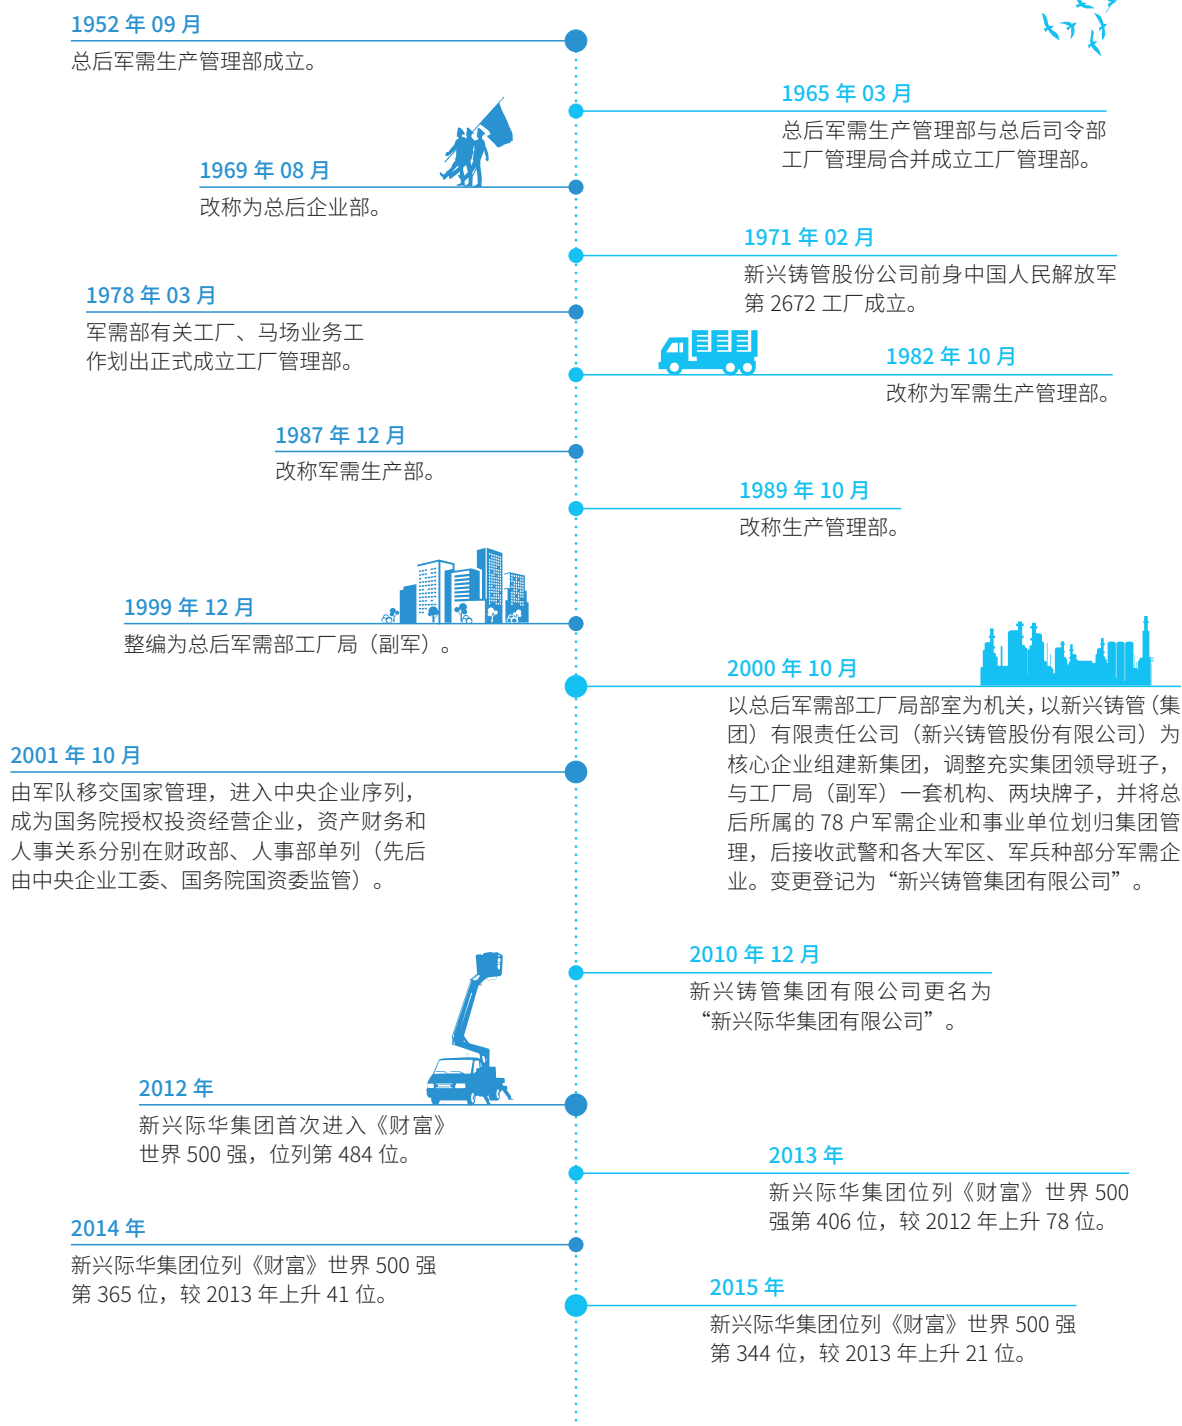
1952 年 09 月
总后军需生产管理部成立。

1965 年 03 月
总后军需生产管理部与总后司令部工厂管理局合并成立工厂管理部。

1969 年 08 月
改称为总后企业部。

1971 年 02 月
新兴铸管股份公司前身中国人民解放军第 2672 工厂成立。

1978 年 03 月
军需部有关工厂、马场业务工作划出正式成立工厂管理部。

1982 年 10 月
改称为军需生产管理部。

1987 年 12 月
改称军需生产部。

1989 年 10 月
改称生产管理部。

1999 年 12 月
整编为总后军需部工厂局（副军）。

2000 年 10 月
以总后军需部工厂局部室为机关，以新兴铸管（集团）有限责任公司（新兴铸管股份有限公司）为核心企业组建新集团，调整充实集团领导班子，与工厂局（副军）一套机构、两块牌子，并将总后所属的 78 户军需企业和事业单位划归集团管理，后接收武警和各大军区、军兵种部分军需企业。变更登记为“新兴铸管集团有限公司”。

2001 年 10 月
由军队移交国家管理，进入中央企业序列，成为国务院授权投资经营企业，资产财务和人事关系分别在财政部、人事部单列（先后由中央企业工委、国务院国资委监管）。

2010 年 12 月
新兴铸管集团有限公司更名为“新兴际华集团有限公司”。

2012 年
新兴际华集团首次进入《财富》世界 500 强，位列第 484 位。

2013 年
新兴际华集团位列《财富》世界 500 强第 406 位，较 2012 年上升 78 位。

2014 年
新兴际华集团位列《财富》世界 500 强第 365 位，较 2013 年上升 41 位。

2015 年
新兴际华集团位列《财富》世界 500 强第 344 位，较 2013 年上升 21 位。